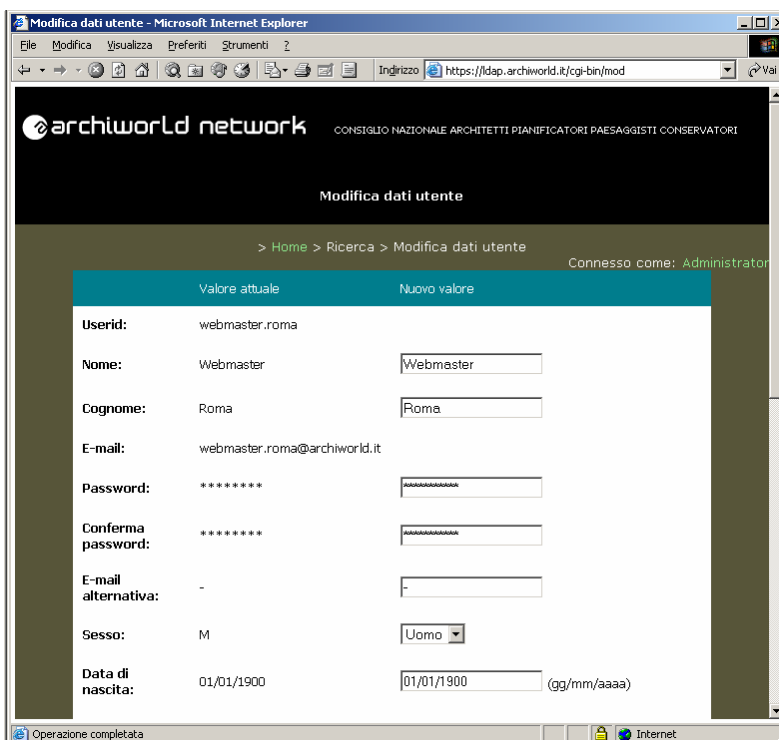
Modifica dati utente - Microsoft Internet Explorer

File Modifica Visualizza Preferiti Strumenti ?

Indirizzo https://ldap.archiworld.it/cgi-bin/mod

Vai

archiworld network CONSIGLIO NAZIONALE ARCHITETTI PIANIFICATORI PAESAGGISTI CONSERVATORI

Modifica dati utente

> Home > Ricerca > Modifica dati utente

Connesso come: Administrator

| | Valore attuale | Nuovo valore |
|---|---|---|
| Userid: | webmaster.roma | |
| Nome: | Webmaster | Webmaster |
| Cognome: | Roma | Roma |
| E-mail: | webmaster.roma@archiworld.it | |
| Password: | ******** | ********** |
| Conferma password: | ******** | ********** |
| E-mail alternativa: | - | - |
| Sesso: | M | Uomo |
| Data di nascita: | 01/01/1900 | 01/01/1900 (gg/mm/aaaa) |

Operazione completata

Internet